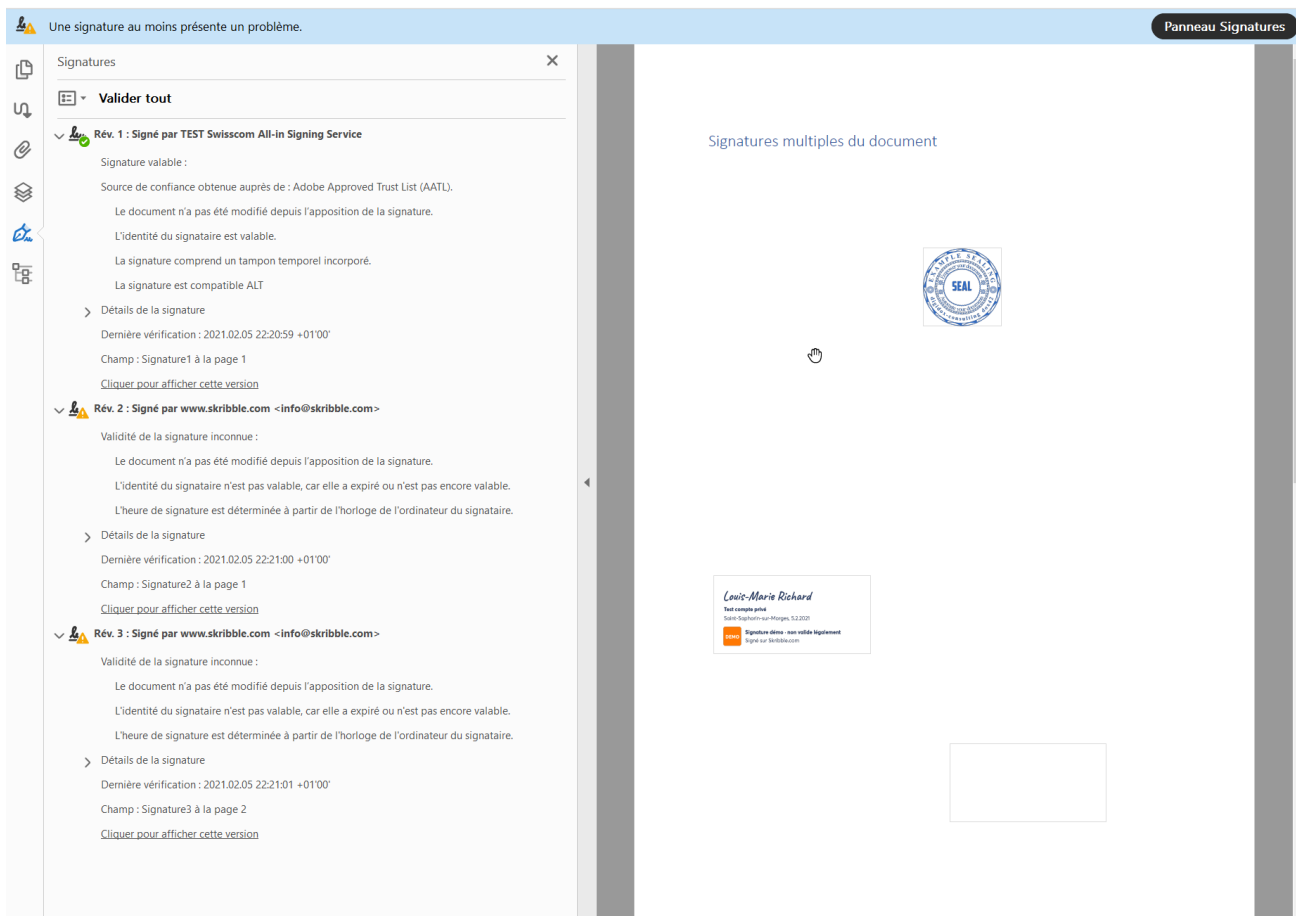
Une signature au moins présente un problème.

Panneau Signatures

Signatures

Valider tout

Rév. 1 : Signé par TEST Swisscom All-in Signing Service

Signature valable :

Source de confiance obtenue auprès de : Adobe Approved Trust List (AATL).

Le document n'a pas été modifié depuis l'apposition de la signature.

L'identité du signataire est valable.

La signature comprend un tampon temporel incorporé.

La signature est compatible ALT

Détails de la signature

Dernière vérification : 2021.02.05 22:20:59 +01'00'

Champ : Signature1 à la page 1

Cliquer pour afficher cette version

Rév. 2 : Signé par www.skribble.com <info@skribble.com>

Validité de la signature inconnue :

Le document n'a pas été modifié depuis l'apposition de la signature.

L'identité du signataire n'est pas valable, car elle a expiré ou n'est pas encore valable.

L'heure de signature est déterminée à partir de l'horloge de l'ordinateur du signataire.

Détails de la signature

Dernière vérification : 2021.02.05 22:21:00 +01'00'

Champ : Signature2 à la page 1

Cliquer pour afficher cette version

Rév. 3 : Signé par www.skribble.com <info@skribble.com>

Validité de la signature inconnue :

Le document n'a pas été modifié depuis l'apposition de la signature.

L'identité du signataire n'est pas valable, car elle a expiré ou n'est pas encore valable.

L'heure de signature est déterminée à partir de l'horloge de l'ordinateur du signataire.

Détails de la signature

Dernière vérification : 2021.02.05 22:21:01 +01'00'

Champ : Signature3 à la page 2

Cliquer pour afficher cette version

Signatures multiples du document

EXAMPLE SEAL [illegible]
SEAL

Louis-Marie Richard
Test compte privé
Saint-Saphorin-sur-Morges, 5.2.2021
DEMO
Signature démo - non valide légalement
Signé sur Skribble.com